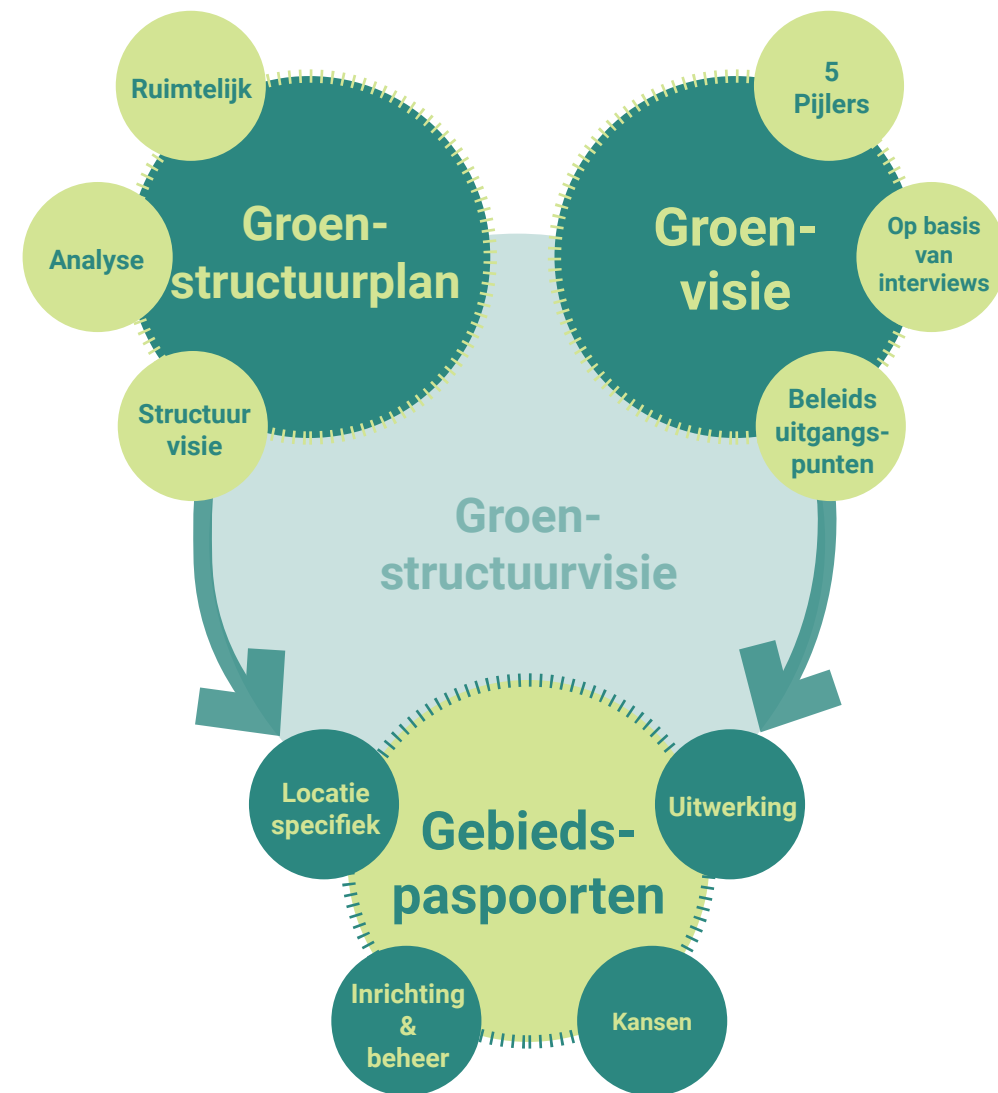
Ruimtelijk

Analyse

Structuur visie

Groenstructuurplan

5 Pijlers

Op basis van interviews

Beleids uitgangspunten

Groenvisie

Groenstructuurvisie

Locatie specifiek

Uitwerking

Gebiedspaspoorten

Inrichting & beheer

Kansen